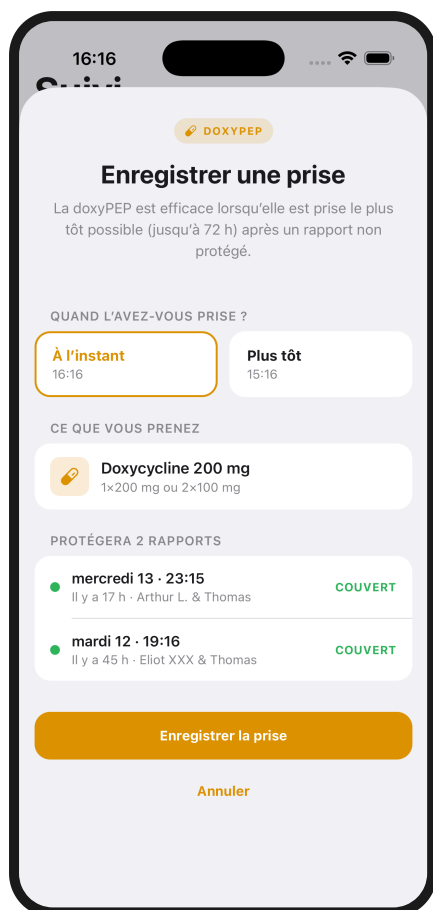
16:16

Suivi

DOXYPEP

Enregistrer une prise

La doxyPEP est efficace lorsqu'elle est prise le plus tôt possible (jusqu'à 72 h) après un rapport non protégé.

QUAND L'AVEZ-VOUS PRISE ?

À l'instant
16:16

Plus tôt
15:16

CE QUE VOUS PRENEZ

Doxycycline 200 mg
1×200 mg ou 2×100 mg

PROTÉGERA 2 RAPPORTS

mercredi 13 · 23:15
Il y a 17 h · Arthur L. & Thomas
COUVERT

mardi 12 · 19:16
Il y a 45 h · Eliot XXX & Thomas
COUVERT

Enregistrer la prise

Annuler